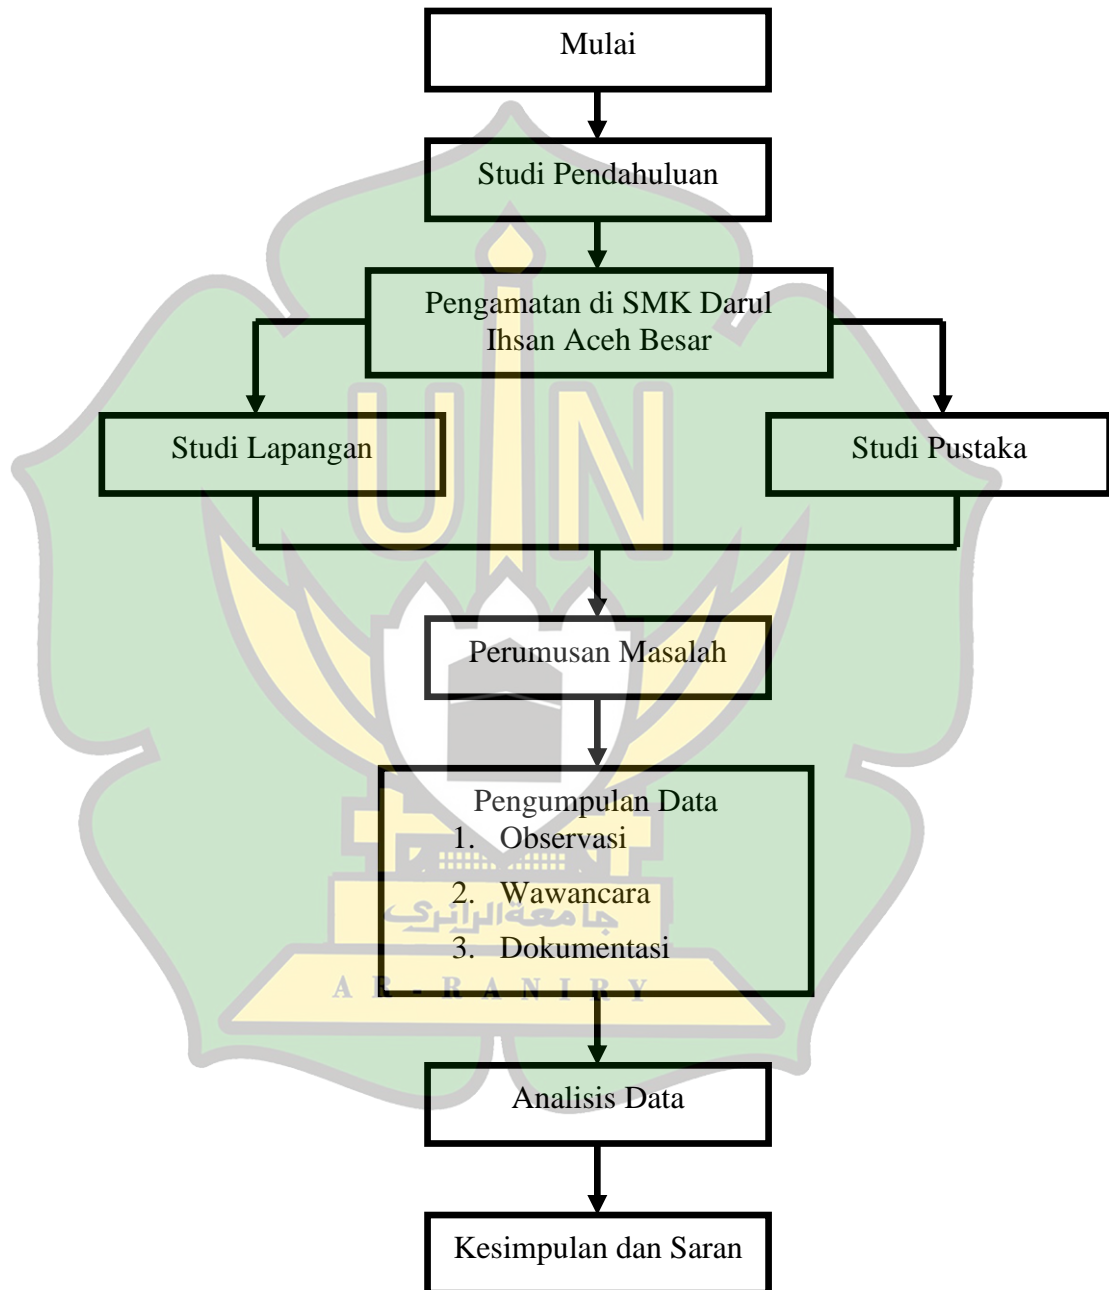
Mulai

Studi Pendahuluan

Pengamatan di SMK Darul Ihsan Aceh Besar

Studi Lapangan

Studi Pustaka

Perumusan Masalah

Pengumpulan Data
1. Observasi
2. Wawancara
3. Dokumentasi

Analisis Data

Kesimpulan dan Saran

UIN
جامعة الرانري
AR-RANIRY